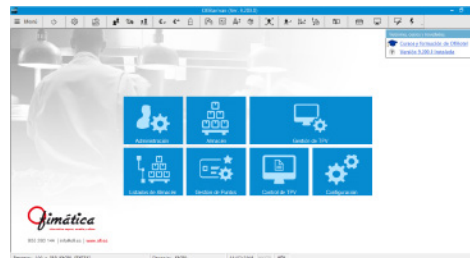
OfiNavi (Ver. 6.200.0)

Menú

Cursos y formación de OfiNavi
Versión 6.200.0 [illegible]

Administración
Almacén
Gestión de TPV
Listados de Almacén
Gestión de Puntos
Control de TPV
Configuración

Ofimática

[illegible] | info@ofi.es | www.ofi.es